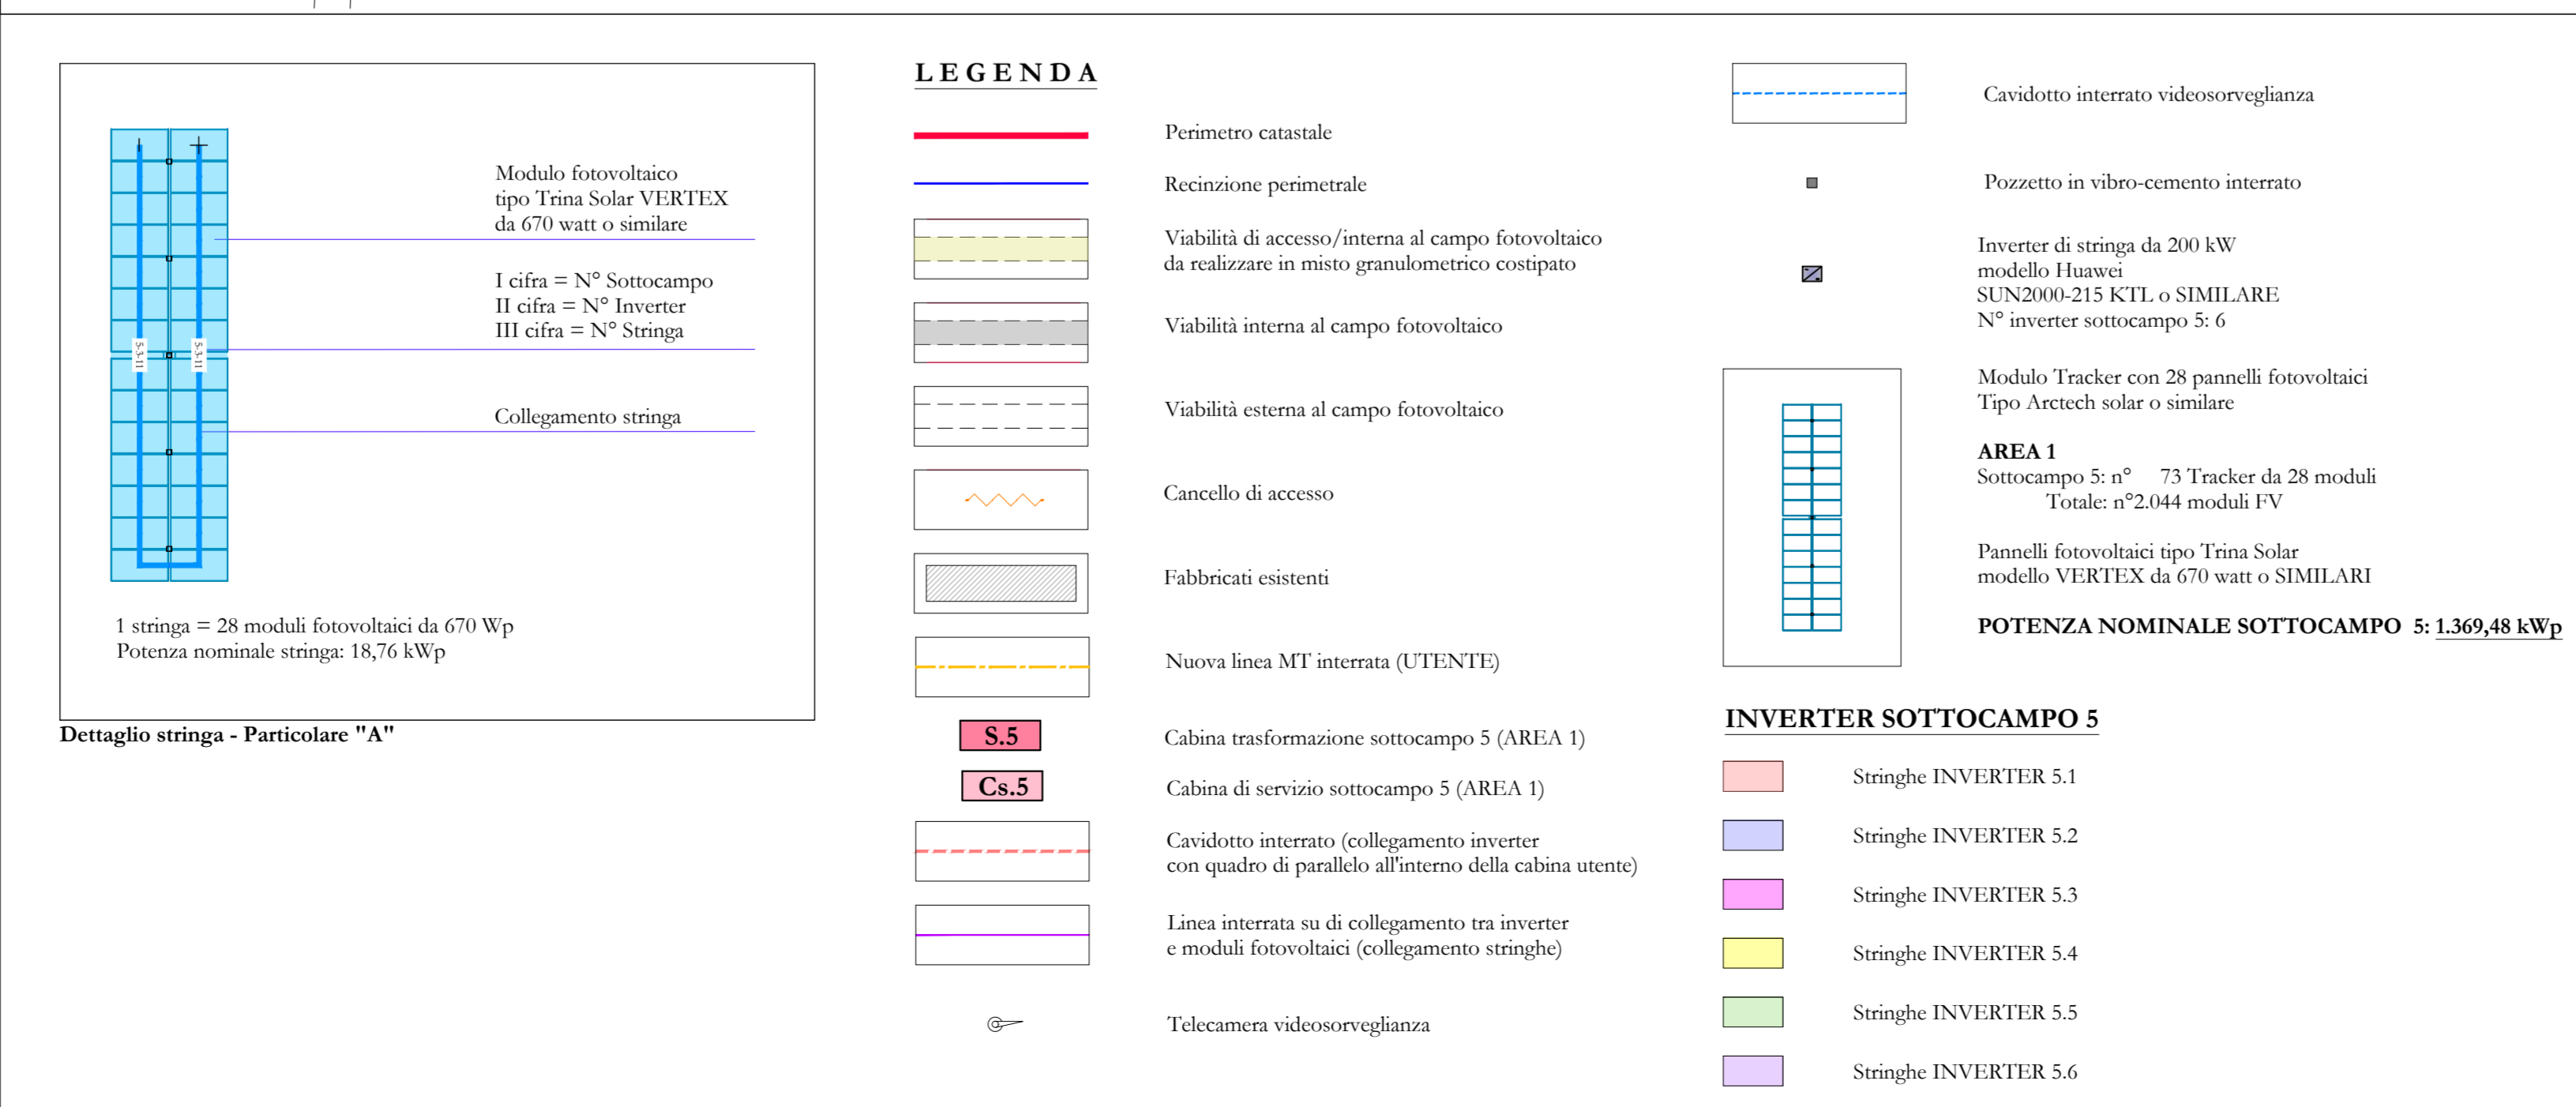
-
+
5-3-11
5-3-11

Modulo fotovoltaico
tipo Trina Solar VERTEX
da 670 watt o similare

I cifra = N° Sottocampo
II cifra = N° Inverter
III cifra = N° Stringa

Collegamento stringa

1 stringa = 28 moduli fotovoltaici da 670 Wp
Potenza nominale stringa: 18,76 kWp

Dettaglio stringa - Particolare "A"

LEGENDA

Perimetro catastale

Recinzione perimetrale

Viabilità di accesso/interna al campo fotovoltaico
da realizzare in misto granulometrico costipato

Viabilità interna al campo fotovoltaico

Viabilità esterna al campo fotovoltaico

Cancello di accesso

Fabbricati esistenti

Nuova linea MT interrata (UTENTE)

S.5 Cabina trasformazione sottocampo 5 (AREA 1)

Cs.5 Cabina di servizio sottocampo 5 (AREA 1)

Cavidotto interrato (collegamento inverter
con quadro di parallelo all'interno della cabina utente)

Linea interrata su di collegamento tra inverter
e moduli fotovoltaici (collegamento stringhe)

Telecamera videosorveglianza

Cavidotto interrato videosorveglianza

Pozzetto in vibro-cemento interrato

Inverter di stringa da 200 kW
modello Huawei
SUN2000-215 KTL o SIMILARE
N° inverter sottocampo 5: 6

Modulo Tracker con 28 pannelli fotovoltaici
Tipo Arctech solar o similare

AREA 1
Sottocampo 5: n° 73 Tracker da 28 moduli
Totale: n°2.044 moduli FV

Pannelli fotovoltaici tipo Trina Solar
modello VERTEX da 670 watt o SIMILARI

POTENZA NOMINALE SOTTOCAMPO 5: 1.369,48 kWp

INVERTER SOTTOCAMPO 5

Stringhe INVERTER 5.1

Stringhe INVERTER 5.2

Stringhe INVERTER 5.3

Stringhe INVERTER 5.4

Stringhe INVERTER 5.5

Stringhe INVERTER 5.6